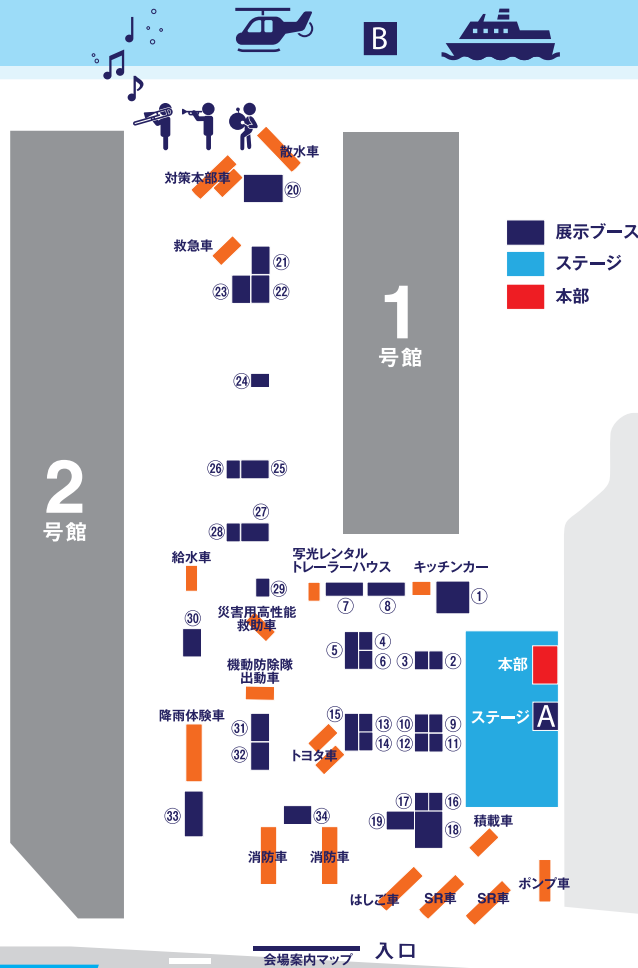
B

散水車
対策本部車
⑳
救急車
㉑
㉓ ㉒
㉔
㉖ ㉕
㉗
㉘

1
号館

2
号館

展示ブース
ステージ
本部

給水車
写光レンタル
トレーラーハウス
キッチンカー
㉙
①
⑦ ⑧
㉚
災害用高性能
救助車
④
⑤
⑥ ③ ②
機動防除隊
出動車
本部
降雨体験車
⑮
⑬ ⑩ ⑨
ステージ
A
㉛
⑭ ⑫ ⑪
㉜
トヨタ車
⑰ ⑯
㉝
㉞
⑲
⑱
積載車
消防車
消防車
ポンプ車
はしご車
SR車
SR車
会場案内マップ
入口